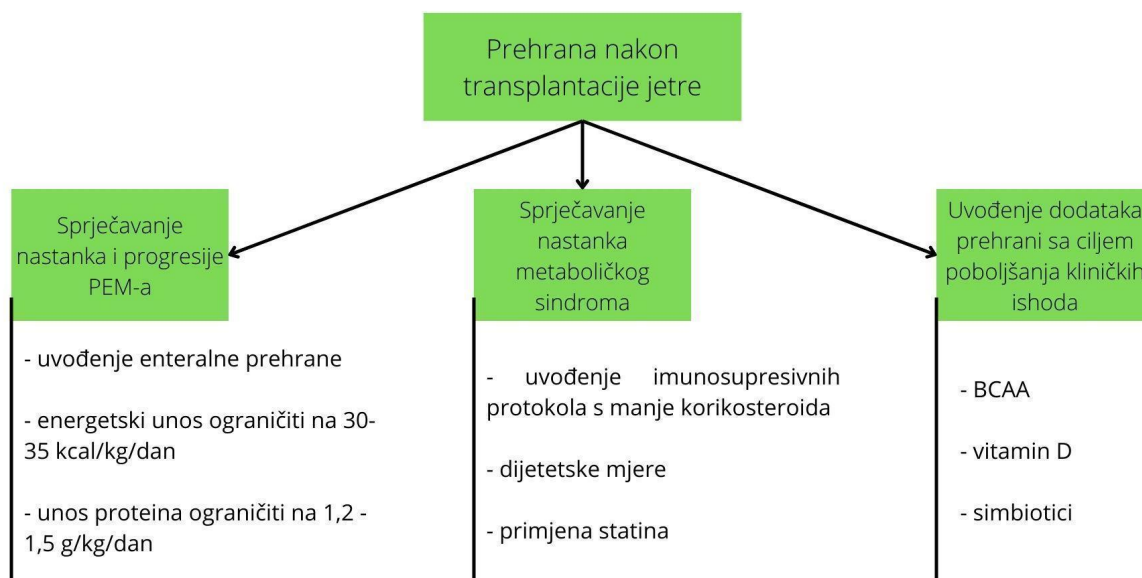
Prehrana nakon transplantacije jetre

Sprječavanje nastanka i progresije PEM-a

- uvođenje enteralne prehrane

- energetski unos ograničiti na 30-35 kcal/kg/dan

- unos proteina ograničiti na 1,2 - 1,5 g/kg/dan

Sprječavanje nastanka metaboličkog sindroma

- uvođenje imunosupresivnih protokola s manje korikosteroida

- dijetetske mjere

- primjena statina

Uvođenje dodataka prehrani sa ciljem poboljšanja kliničkih ishoda

- BCAA

- vitamin D

- simbiotici